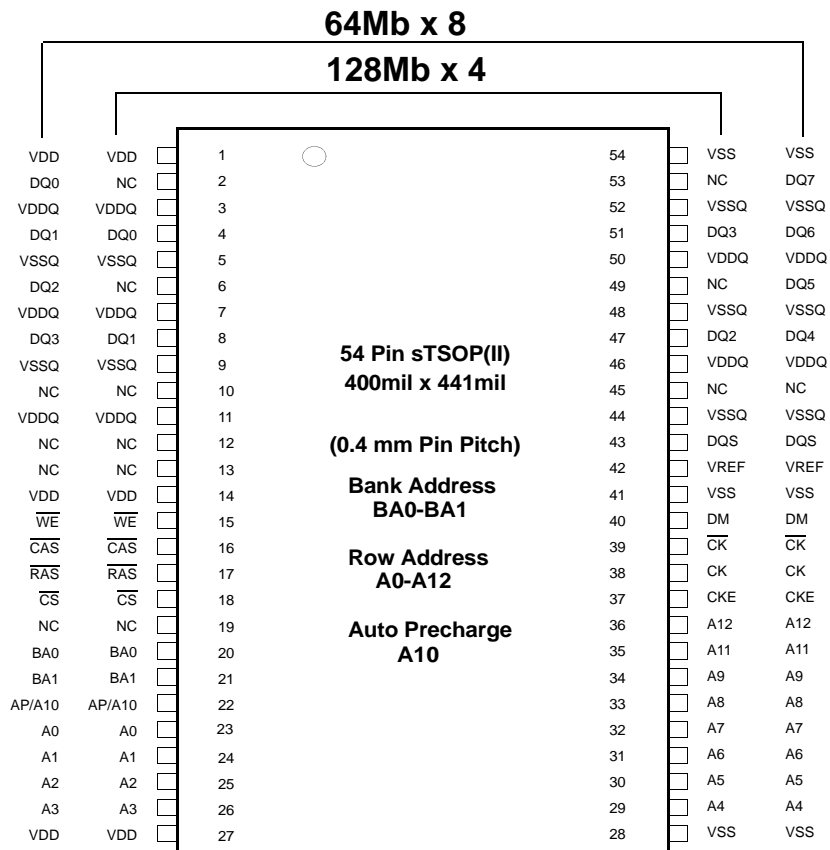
64Mb x 8

128Mb x 4

| | | | | | |
|---|---|---|---|---|---|
| VDD | VDD | 1 | 54 | VSS | VSS |
| DQ0 | NC | 2 | 53 | NC | DQ7 |
| VDDQ | VDDQ | 3 | 52 | VSSQ | VSSQ |
| DQ1 | DQ0 | 4 | 51 | DQ3 | DQ6 |
| VSSQ | VSSQ | 5 | 50 | VDDQ | VDDQ |
| DQ2 | NC | 6 | 49 | NC | DQ5 |
| VDDQ | VDDQ | 7 | 48 | VSSQ | VSSQ |
| DQ3 | DQ1 | 8 | 47 | DQ2 | DQ4 |
| VSSQ | VSSQ | 9 | 46 | VDDQ | VDDQ |
| NC | NC | 10 | 45 | NC | NC |
| VDDQ | VDDQ | 11 | 44 | VSSQ | VSSQ |
| NC | NC | 12 | 43 | DQS | DQS |
| NC | NC | 13 | 42 | VREF | VREF |
| VDD | VDD | 14 | 41 | VSS | VSS |
| $\overline{WE}$ | $\overline{WE}$ | 15 | 40 | DM | DM |
| $\overline{CAS}$ | $\overline{CAS}$ | 16 | 39 | $\overline{CK}$ | $\overline{CK}$ |
| $\overline{RAS}$ | $\overline{RAS}$ | 17 | 38 | CK | CK |
| $\overline{CS}$ | $\overline{CS}$ | 18 | 37 | CKE | CKE |
| NC | NC | 19 | 36 | A12 | A12 |
| BA0 | BA0 | 20 | 35 | A11 | A11 |
| BA1 | BA1 | 21 | 34 | A9 | A9 |
| AP/A10 | AP/A10 | 22 | 33 | A8 | A8 |
| A0 | A0 | 23 | 32 | A7 | A7 |
| A1 | A1 | 24 | 31 | A6 | A6 |
| A2 | A2 | 25 | 30 | A5 | A5 |
| A3 | A3 | 26 | 29 | A4 | A4 |
| VDD | VDD | 27 | 28 | VSS | VSS |

54 Pin sTSOP(II)
400mil x 441mil

(0.4 mm Pin Pitch)

Bank Address
BA0-BA1

Row Address
A0-A12

Auto Precharge
A10